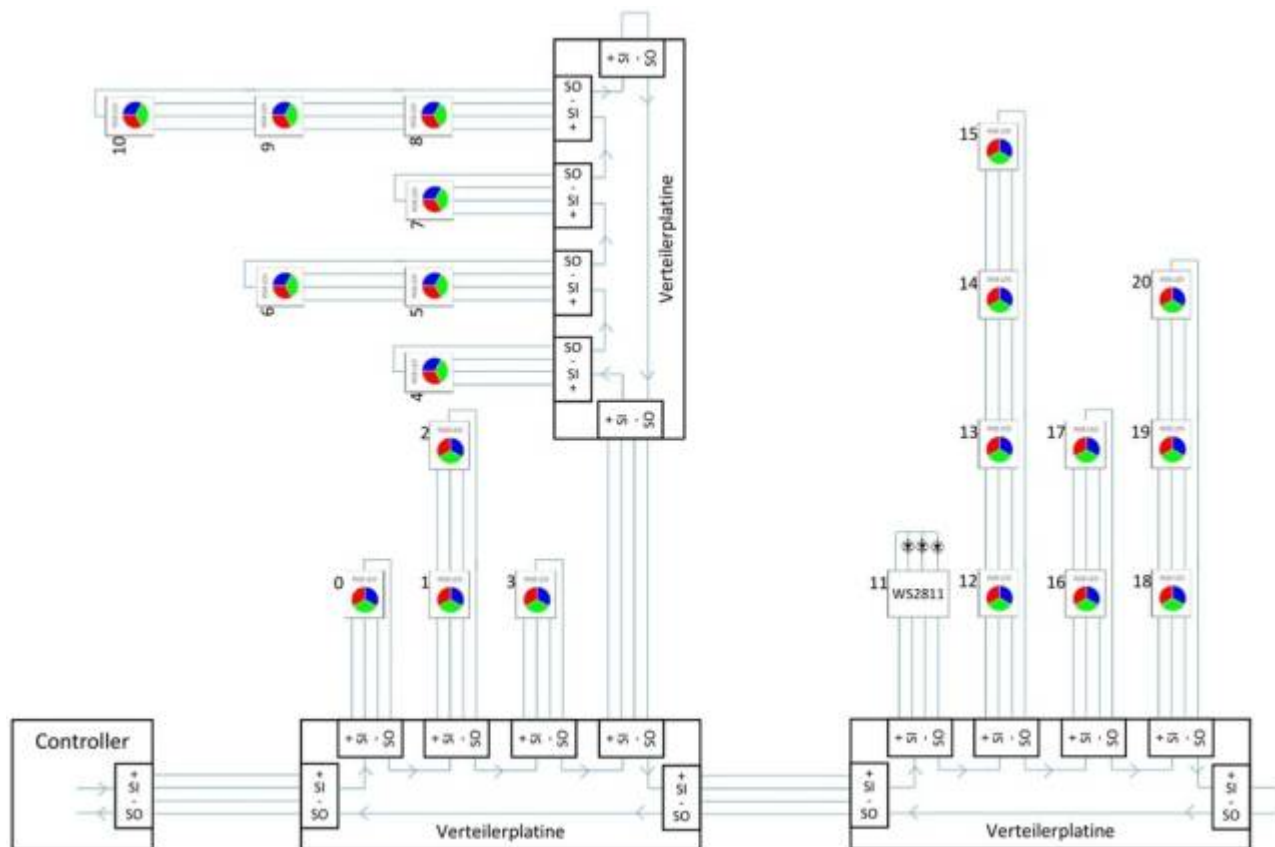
+ SI - SO

10 9 8

SO - SI +

7

SO - SI +

Verteilerplatine

6 5

SO - SI +

4

SO - SI +

+ SI - SO

2

0 1 3

15

14

20

13

17

19

11 WS2811

12

16

18

Controller

+ SI - SO

+ SI - SO

+ SI - SO

+ SI - SO

+ SI - SO

+ SI - SO

+ SI - SO

Verteilerplatine

+ SI - SO

+ SI - SO

+ SI - SO

+ SI - SO

+ SI - SO

+ SI - SO

+ SI - SO

Verteilerplatine